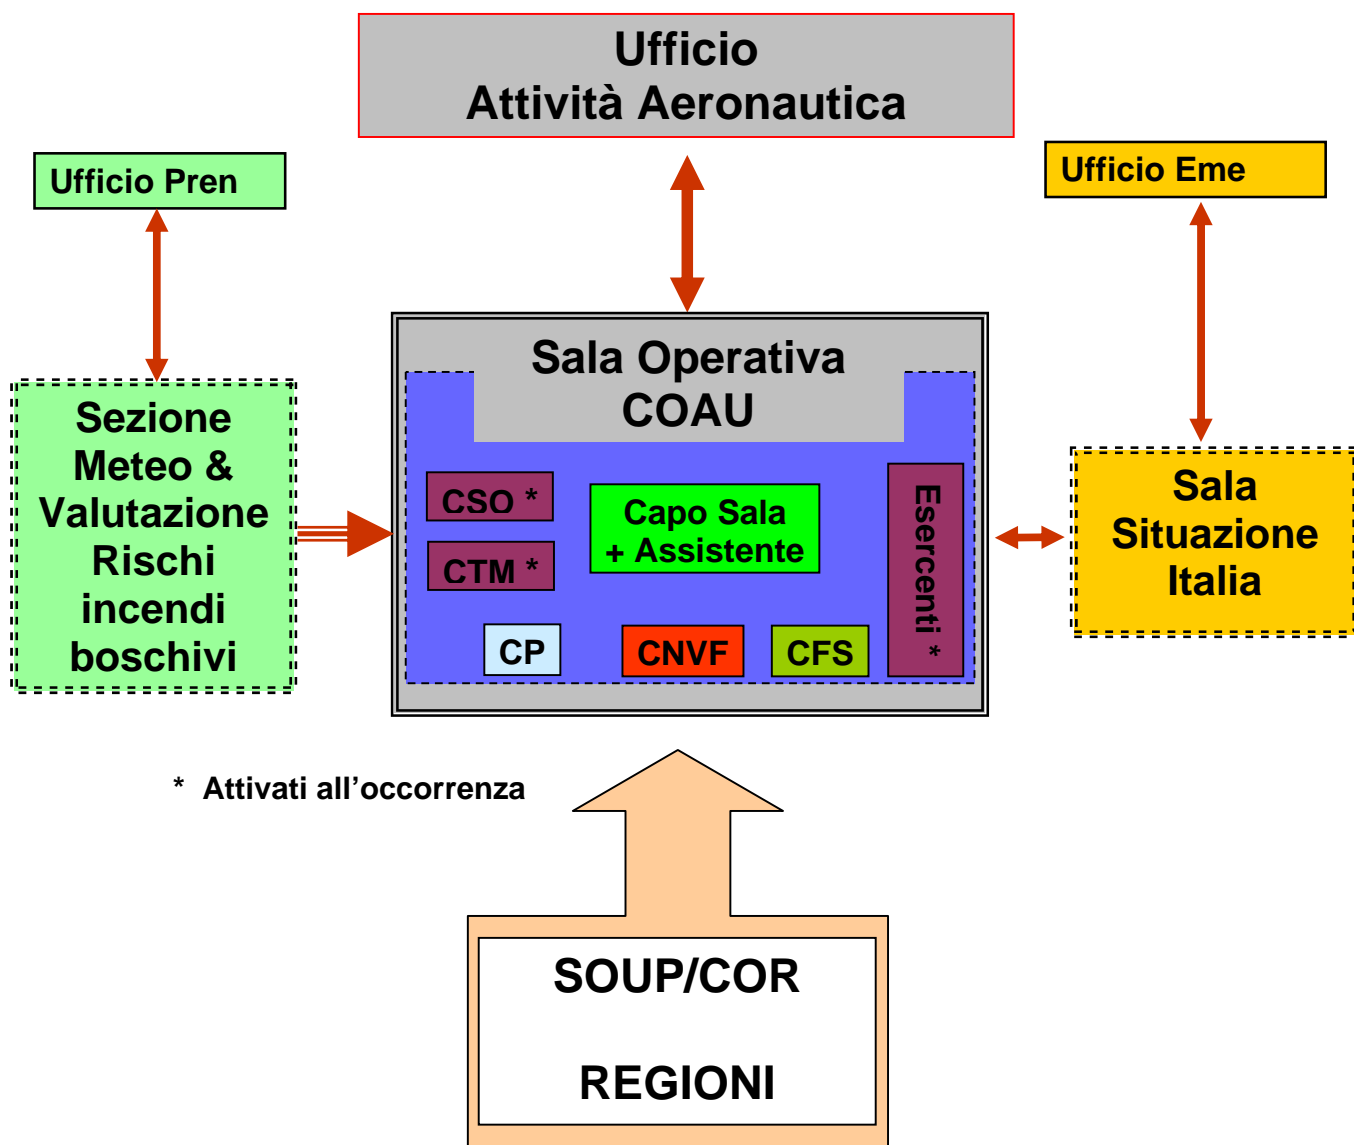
Ufficio
Attività Aeronautica

Ufficio Pren

Ufficio Eme

Sezione Meteo & Valutazione Rischi incendi boschivi

Sala Operativa
COAU

CSO *

CTM *

Capo Sala
+ Assistente

Esercenti *

CP

CNVF

CFS

Sala Situazione Italia

* Attivati all’occorrenza

SOUP/COR

REGIONI